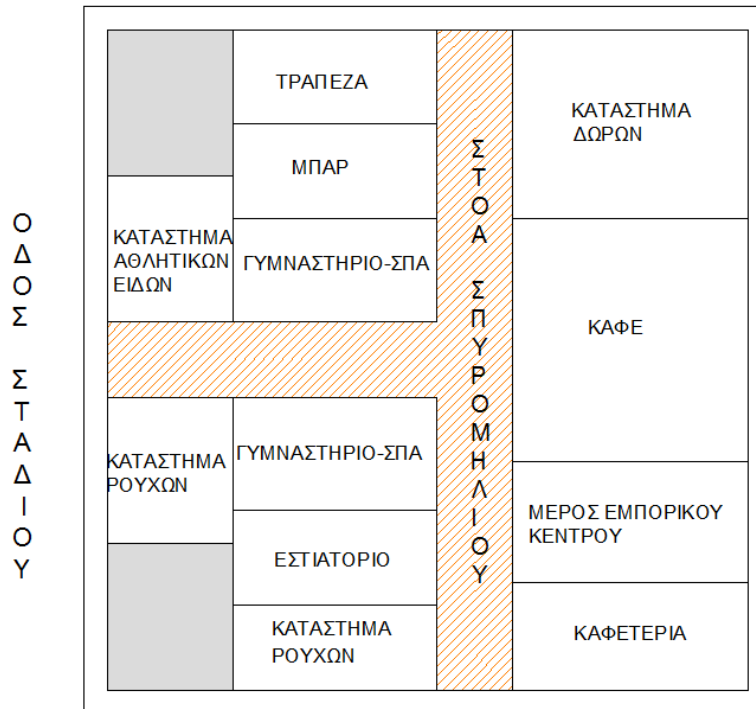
ΟΔΟΣ ΣΤΑΔΙΟΥ

ΤΡΑΠΕΖΑ

ΜΠΑΡ

ΚΑΤΑΣΤΗΜΑ ΑΘΛΗΤΙΚΩΝ ΕΙΔΩΝ

ΓΥΜΝΑΣΤΗΡΙΟ-ΣΠΑ

ΣΤΟΑ ΣΠΥΡΟΜΗΛΙΟΥ

ΚΑΤΑΣΤΗΜΑ ΔΩΡΩΝ

ΚΑΦΕ

ΚΑΤΑΣΤΗΜΑ ΡΟΥΧΩΝ

ΓΥΜΝΑΣΤΗΡΙΟ-ΣΠΑ

ΕΣΤΙΑΤΟΡΙΟ

ΚΑΤΑΣΤΗΜΑ ΡΟΥΧΩΝ

ΜΕΡΟΣ ΕΜΠΟΡΙΚΟΥ ΚΕΝΤΡΟΥ

ΚΑΦΕΤΕΡΙΑ